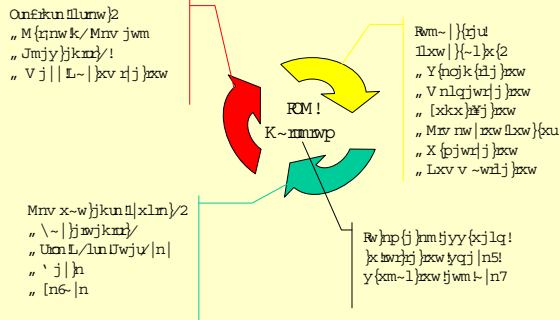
Ounfrkun!1lunw}2
„ M{rnw!k/Mnv jwm
„ Jmjy}jkmr}/!
„ V j||L~|}xv r|j}rxw

Rwm~|}{rju!
1lxw|}{~1}x{2
„ Y{nojk{rlj}rxw
„ V nlqjwrj}rxw
„ [xkx}rYj}rxw
„ Mrv nw|rxw1lxw}{xu
„ X{pjwrj}rxw
„ Lxv v ~wrlj}rxw

RQM!
K~rnnwp

Mnv x~w}jkun1|xlm}/2
„ \~|}jrwjkmr}/
„ UmmL/lunUwju/|n|
„ ` j|n
„ [n6~|n

Rw}np{j}nm}jyy{xjlq!
}x}wr}rj}rxw}yqj|n5!
y{xm~1}rxw}jwm!~|n7